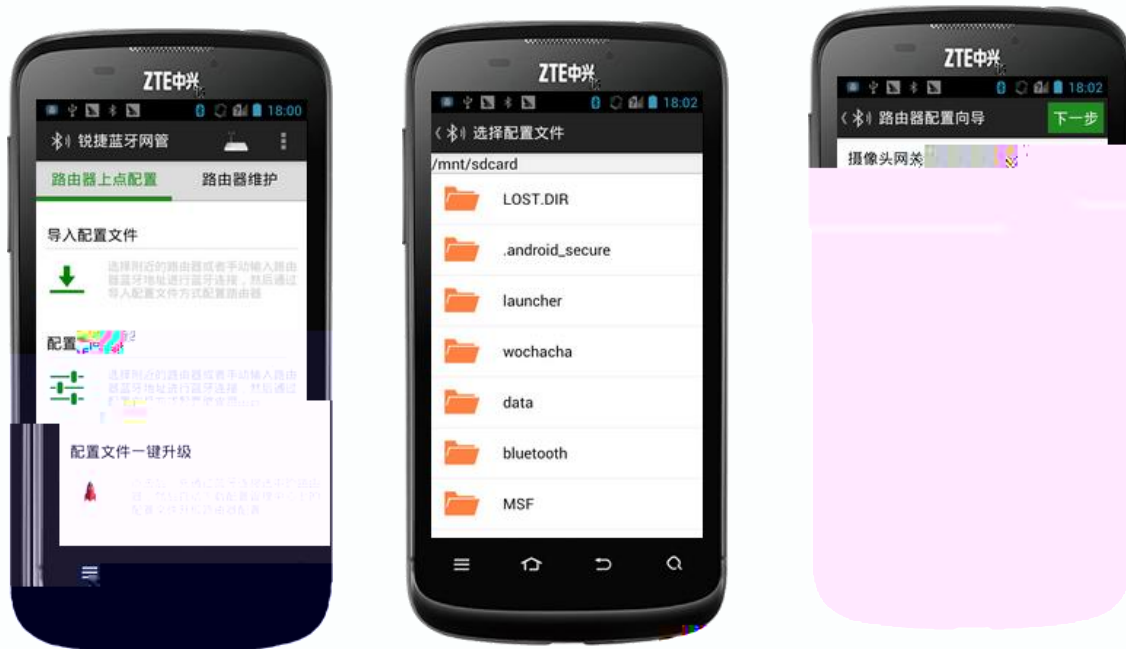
ZTE中兴

18:00

锐捷蓝牙网管

路由器上点配置

路由器维护

导入配置文件

选择附近的路由器或者手动输入路由器蓝牙地址进行蓝牙连接，然后通过导入配置文件方式配置路由器

配置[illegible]

选择附近的路由器或者手动输入路由器蓝牙地址进行蓝牙连接，然后通过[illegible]

配置文件一键升级

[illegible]

ZTE中兴

18:02

选择配置文件

/mnt/sdcard

LOST.DIR

.android_secure

launcher

wochacha

data

bluetooth

MSF

ZTE中兴

18:02

路由器配置向导

下一步

摄像头网关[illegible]